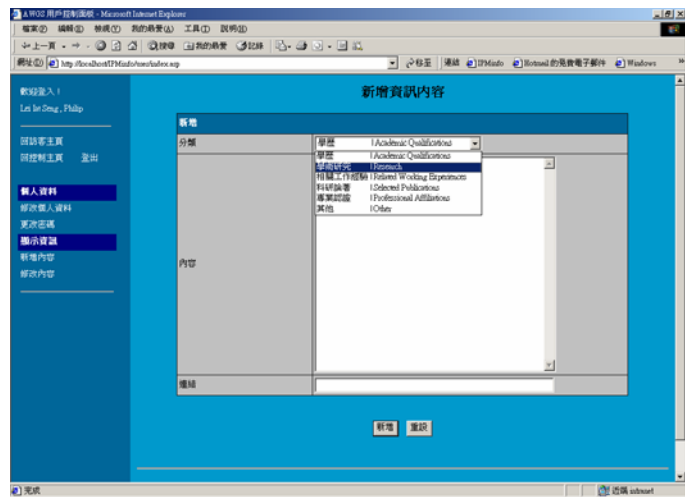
AWOS 用戶控制面板 - Microsoft Internet Explorer

檔案(F) 編輯(E) 檢視(V) 我的最愛(A) 工具(T) 說明(H)

上一頁 搜尋 我的最愛 記錄

網址(D) http://localhost/IPMinfo/user/index.asp

移至 連結 IPMinfo Hotmail 的免費電子郵件 Windows

歡迎登入！
Lei Iat Seng, Philip

回訪客主頁
回控制主頁 登出

個人資料
修改個人資料
更改密碼
顯示資訊
新增內容
修改內容

新增資訊內容

新增

分類

學歷 | Academic Qualifications

學歷 | Academic Qualifications
學術研究 | Research
相關工作經驗 | Related Working Experiences
科研論著 | Selected Publications
專業認證 | Professional Affiliations
其他 | Other

內容

連結

新增 重設

完成

近端 intranet